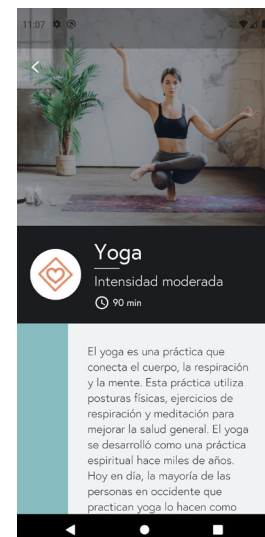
11:07

<

Yoga

Intensidad moderada

90 min

El yoga es una práctica que conecta el cuerpo, la respiración y la mente. Esta práctica utiliza posturas físicas, ejercicios de respiración y meditación para mejorar la salud general. El yoga se desarrolló como una práctica espiritual hace miles de años. Hoy en día, la mayoría de las personas en occidente que practican yoga lo hacen como